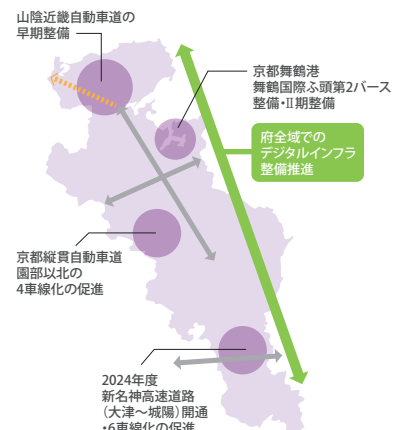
山陰近畿自動車道の
早期整備

京都舞鶴港
舞鶴国際ふ頭第2バース
整備・II期整備

府全域での
デジタルインフラ
整備推進

京都縦貫自動車道
園部以北の
4車線化の促進

2024年度
新名神高速道路
（大津～城陽）開通
・6車線化の促進